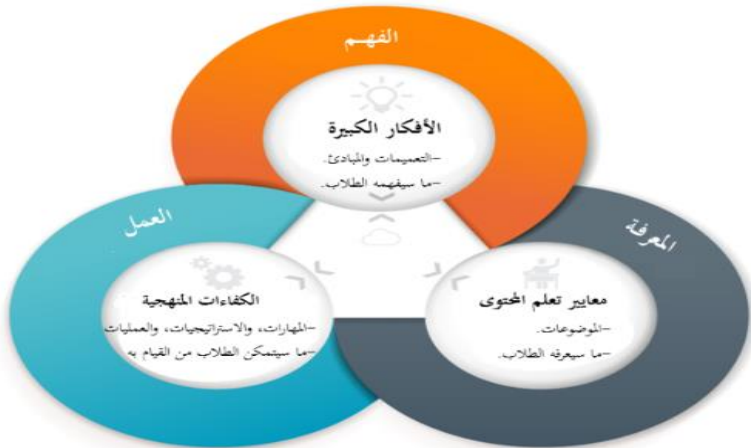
الفهم

الأفكار الكبيرة
-التعميمات والمبادئ.
-ما سيفهمه الطلاب.

العمل

الكفاءات المنهجية
-المهارات، والاستراتيجيات، والعمليات
-ما سيتمكن الطلاب من القيام به

المعرفة

معايير تعلم المحتوى
-الموضوعات.
-ما سيعرفه الطلاب.